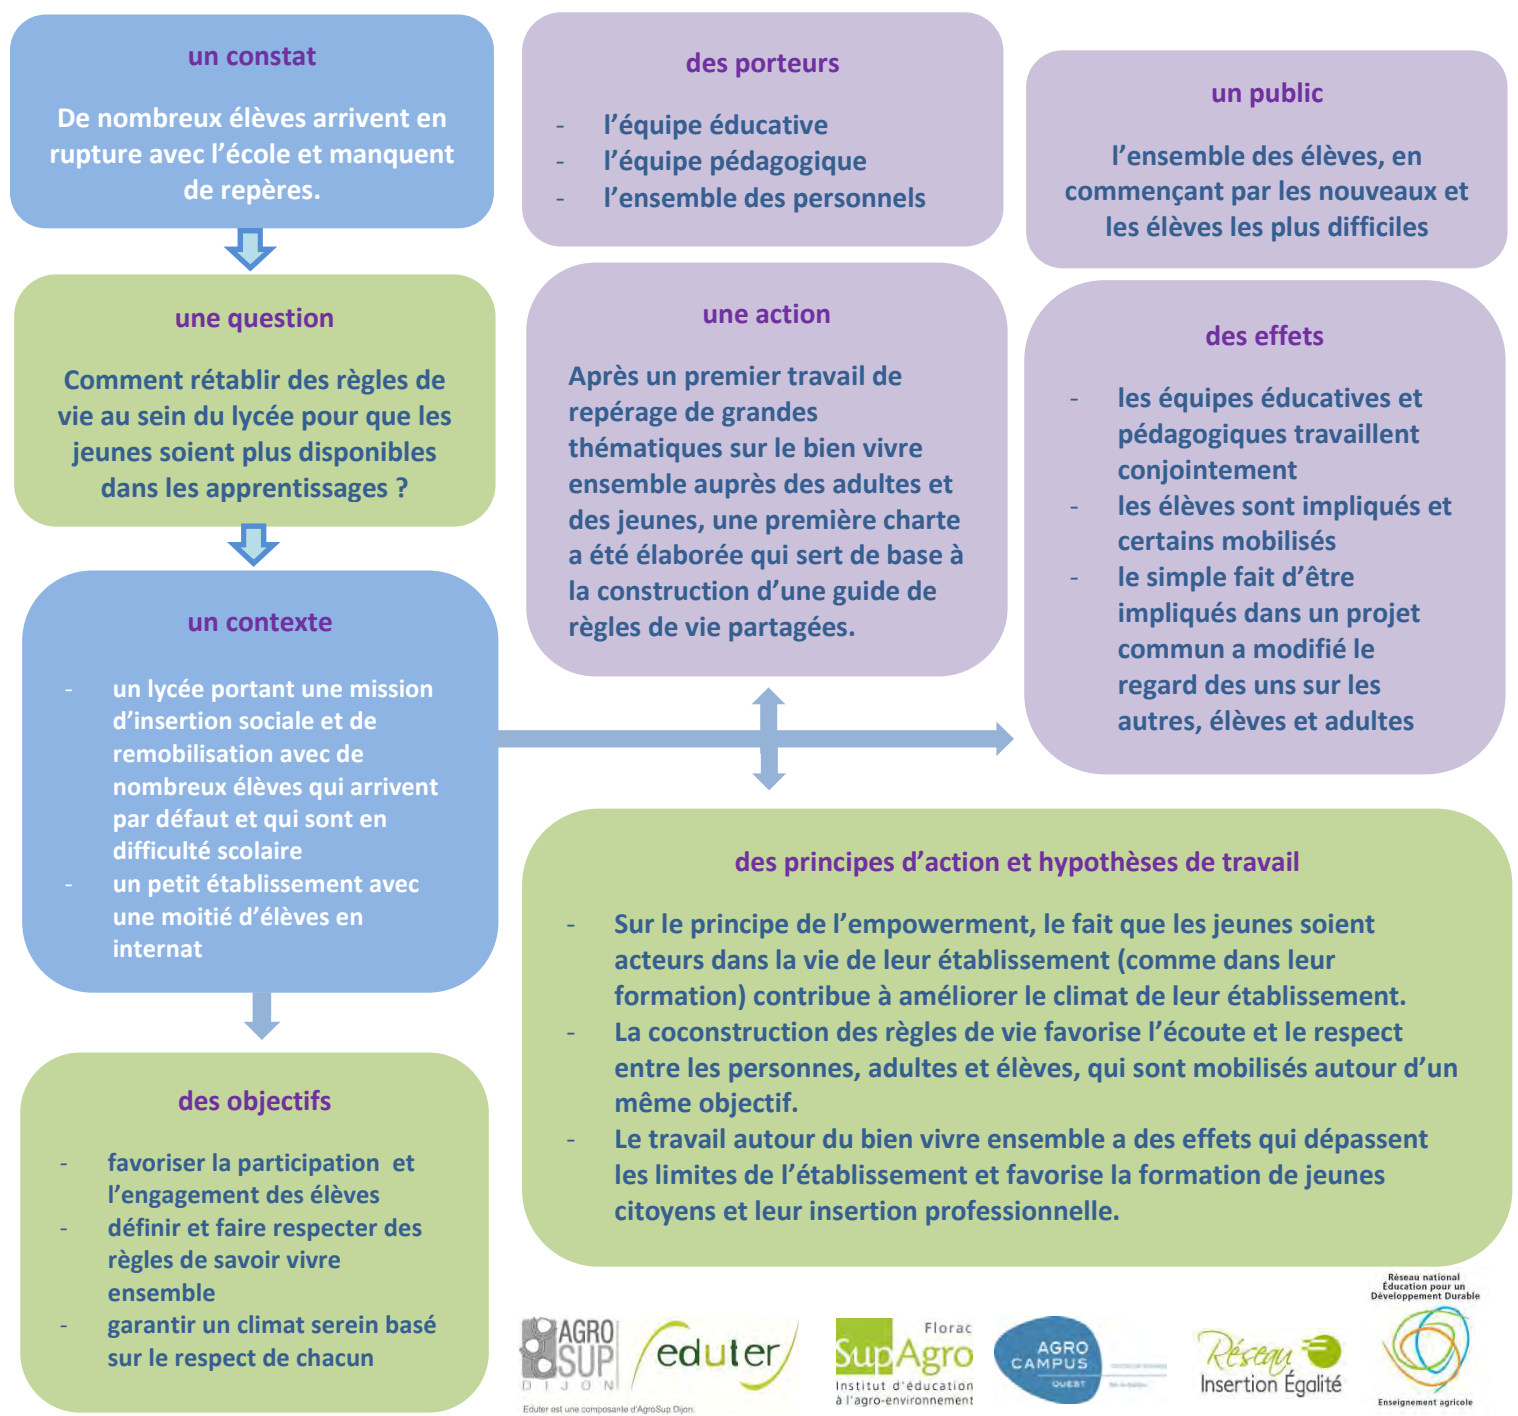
un constat

De nombreux élèves arrivent en rupture avec l'école et manquent de repères.

une question

Comment rétablir des règles de vie au sein du lycée pour que les jeunes soient plus disponibles dans les apprentissages ?

un contexte

- un lycée portant une mission d'insertion sociale et de remobilisation avec de nombreux élèves qui arrivent par défaut et qui sont en difficulté scolaire
- un petit établissement avec une moitié d'élèves en internat

des objectifs

- favoriser la participation et l'engagement des élèves
- définir et faire respecter des règles de savoir vivre ensemble
- garantir un climat serein basé sur le respect de chacun

des porteurs

- l'équipe éducative
- l'équipe pédagogique
- l'ensemble des personnels

un public

l'ensemble des élèves, en commençant par les nouveaux et les élèves les plus difficiles

une action

Après un premier travail de repérage de grandes thématiques sur le bien vivre ensemble auprès des adultes et des jeunes, une première charte a été élaborée qui sert de base à la construction d'une guide de règles de vie partagées.

des effets

- les équipes éducatives et pédagogiques travaillent conjointement
- les élèves sont impliqués et certains mobilisés
- le simple fait d'être impliqués dans un projet commun a modifié le regard des uns sur les autres, élèves et adultes

des principes d'action et hypothèses de travail

- Sur le principe de l'empowerment, le fait que les jeunes soient acteurs dans la vie de leur établissement (comme dans leur formation) contribue à améliorer le climat de leur établissement.
- La coconstruction des règles de vie favorise l'écoute et le respect entre les personnes, adultes et élèves, qui sont mobilisés autour d'un même objectif.
- Le travail autour du bien vivre ensemble a des effets qui dépassent les limites de l'établissement et favorise la formation de jeunes citoyens et leur insertion professionnelle.

AGRO SUP DIJON eduter Eduter est une composante d'AgroSup Dijon. Florac SupAgro Institut d'éducation à l'agro-environnement AGRO CAMPUS OUEST Réseau Insertion Égalité Réseau national Éducation pour un Développement Durable Enseignement agricole